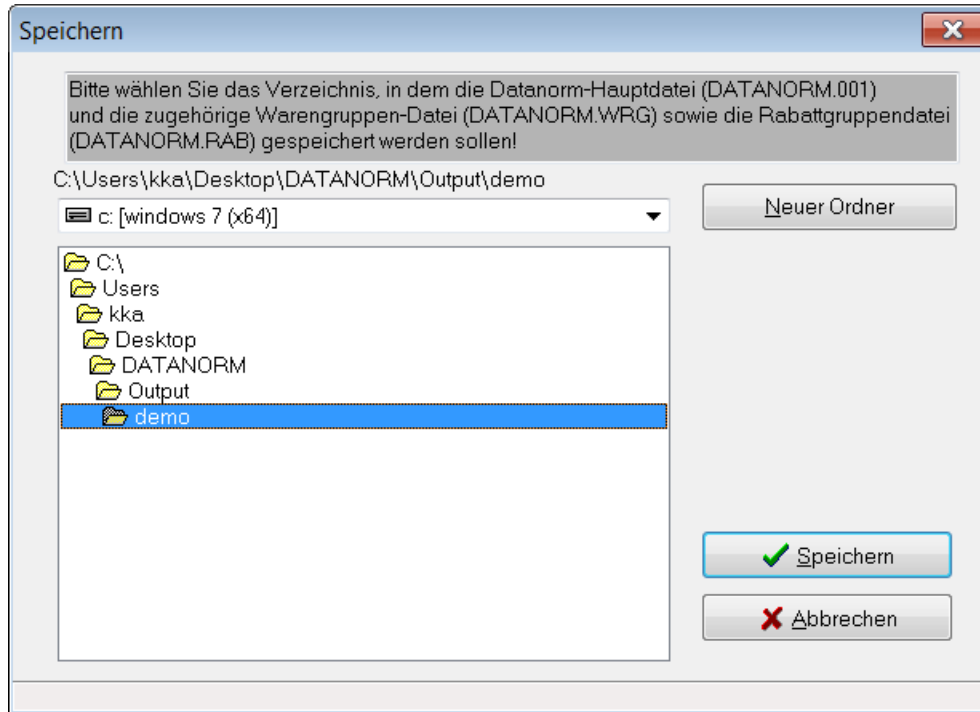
Speichern

Bitte wählen Sie das Verzeichnis, in dem die Datanorm-Hauptdatei (DATANORM.001) und die zugehörige Warengruppen-Datei (DATANORM.WRG) sowie die Rabattgruppendatei (DATANORM.RAB) gespeichert werden sollen!

C:\Users\kka\Desktop\DATANORM\Output\demo

c: [windows 7 (x64)]

Neuer Ordner

C:\
Users
kka
Desktop
DATANORM
Output
demo

Speichern

Abbrechen